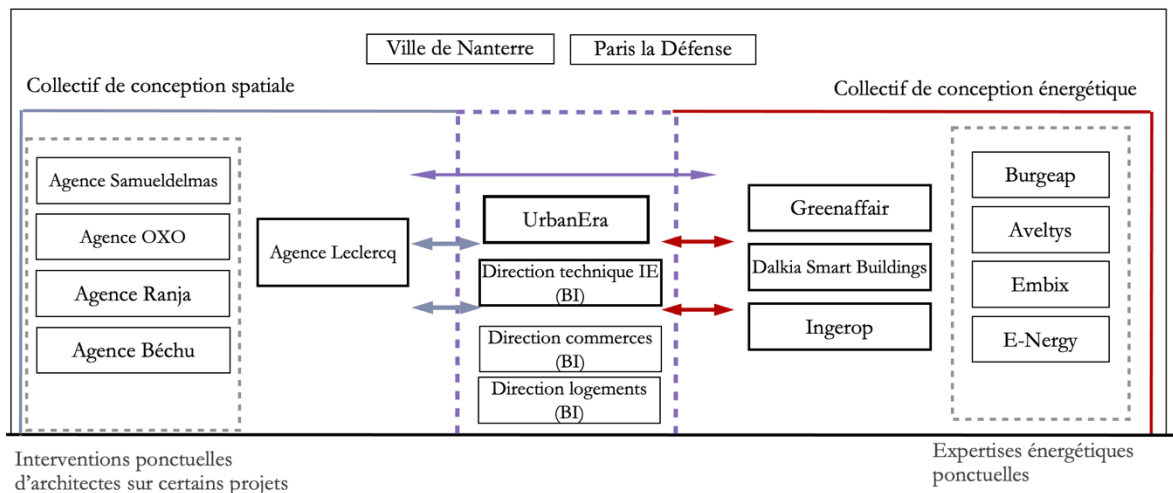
Ville de Nanterre

Paris la Défense

Collectif de conception spatiale

Collectif de conception énergétique

Agence Samueldelmas

Agence OXO

Agence Ranja

Agence Béchu

Agence Leclercq

UrbanEra

Direction technique IE (BI)

Direction commerces (BI)

Direction logements (BI)

Greenaffair

Dalkia Smart Buildings

Ingerop

Burgeap

Aveltys

Embix

E-Nergy

Interventions ponctuelles d'architectes sur certains projets

Expertises énergétiques ponctuelles